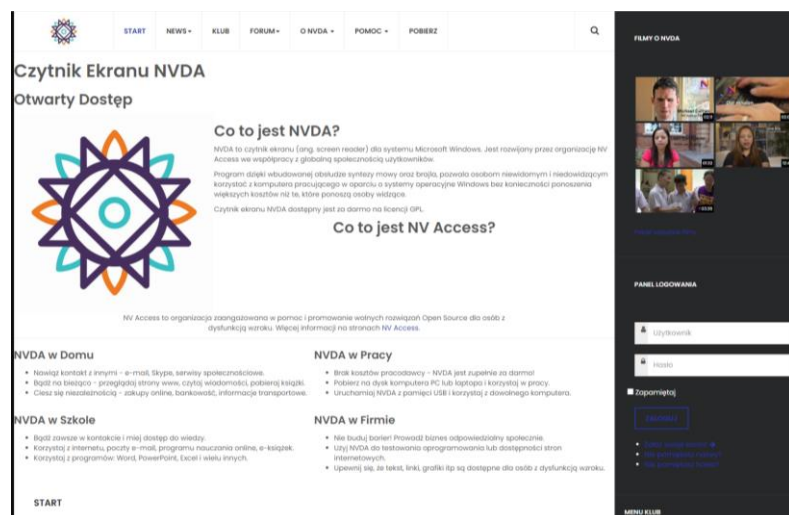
START NEWS ▾ KLUB FORUM ▾ O NVDA ▾ POMOC ▾ POBIERZ

FILMY O NVDA

Czytnik Ekranu NVDA

Otwarty Dostęp

Co to jest NVDA?

NVDA to czytnik ekranu (ang. screen reader) dla systemu Microsoft Windows. Jest rozwijany przez organizację NV Access we współpracy z globalną społecznością użytkowników.

Program dzięki wbudowanej obsłudze syntezy mowy oraz brajla, pozwala osobom niewidomym i niedowidzącym korzystać z komputera pracującego w oparciu o systemy operacyjne Windows bez konieczności ponoszenia większych kosztów niż te, które ponoszą osoby widzące.

Czytnik ekranu NVDA dostępny jest za darmo na licencji GPL.

Co to jest NV Access?

NV Access to organizacja zaangażowana w pomoc i promowanie wolnych rozwiązań Open Source dla osób z dysfunkcją wzroku. Więcej informacji na stronach NV Access.

NVDA w Domu

• Nawiąż kontakt z innymi - e-mail, Skype, serwisy społecznościowe.
• Bądź na bieżąco - przeglądaj strony www, czytaj wiadomości, pobieraj książki.
• Ciesz się niezależnością - zakupy online, bankowość, informacje transportowe.

NVDA w Pracy

• Brak kosztów pracodawcy - NVDA jest zupełnie za darmo!
• Pobierz na dysk komputera PC lub laptopa i korzystaj w pracy.
• Uruchamiaj NVDA z pamięci USB i korzystaj z dowolnego komputera.

NVDA w Szkole

• Bądź zawsze w kontakcie i miej dostęp do wiedzy.
• Korzystaj z internetu, poczty e-mail, programu nauczania online, e-książek.
• Korzystaj z programów: Word, PowerPoint, Excel i wielu innych.

NVDA w Firmie

• Nie buduj barier! Prowadź biznes odpowiedzialny społecznie.
• Użyj NVDA do testowania oprogramowania lub dostępności stron internetowych.
• Upewnij się, że tekst, linki, grafiki itp są dostępne dla osób z dysfunkcją wzroku.

START

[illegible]

PANEL LOGOWANIA

Użytkownik

Hasło

Zapamiętaj

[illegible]

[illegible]
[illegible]
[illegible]

MENU KLUB